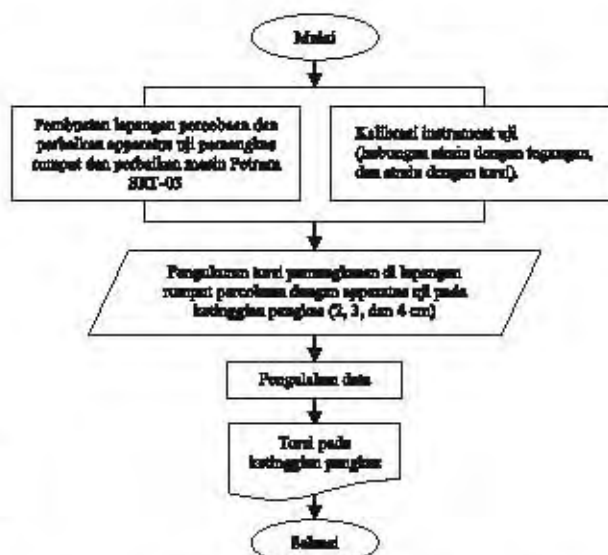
Mulai

Persiapan lapangan percobaan dan perbaikan apparatus uji pemangkas rumput dan perbaikan mesin Potrata SRT-03

Kalibrasi instrument uji (hubungan strain dengan tegangan, dan strain dengan torsi).

Pengukuran torsi pemangkasan di lapangan rumput percobaan dengan apparatus uji pada ketinggian pangkas (2, 3, dan 4 cm)

Pengolahan data

Torsi pada ketinggian pangkas

Selesai